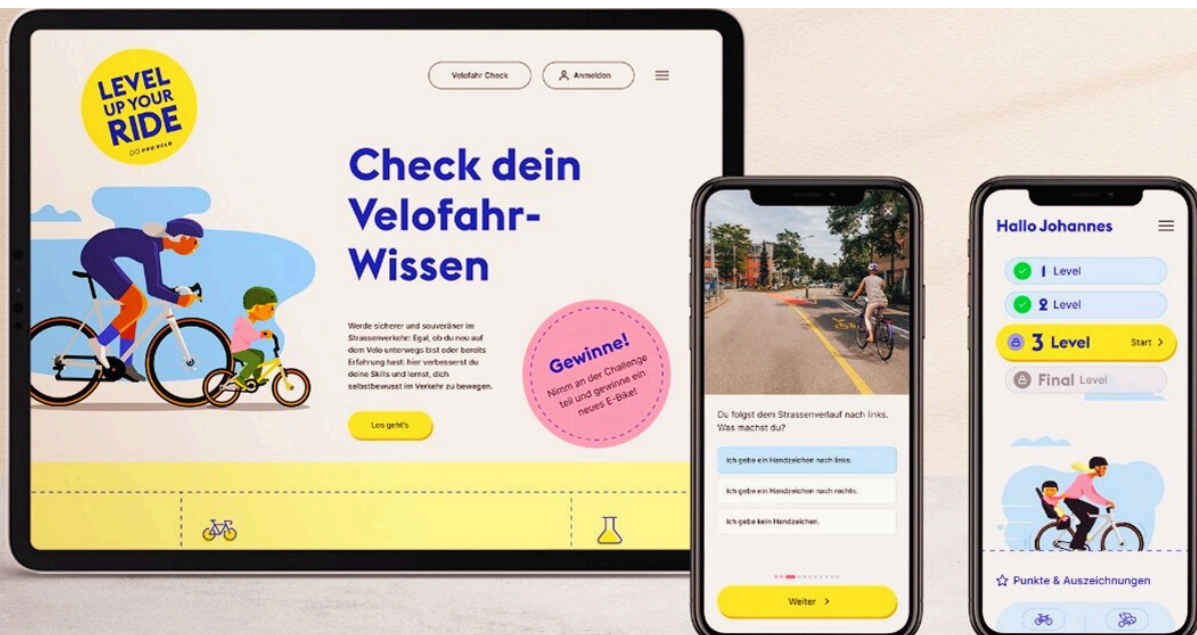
LEVEL UP YOUR RIDE

PRO VELO

Velofahr Check

Anmelden

Check dein Velofahr-Wissen

Werde sicherer und souveräner im Strassenverkehr: Egal, ob du neu auf dem Velo unterwegs bist oder bereits Erfahrung hast: hier verbesserst du deine Skills und lernst, dich selbstbewusst im Verkehr zu bewegen.

Los geht's

Gewinne! Nimm an der Challenge teil und gewinne ein neues E-Bike!

Du folgst dem Strassenverlauf nach links. Was machst du?

Ich gebe ein Handzeichen nach links.

Ich gebe ein Handzeichen nach rechts.

Ich gebe kein Handzeichen.

Weiter >

Hallo Johannes

1 Level

2 Level

3 Level Start >

Final Level

Punkte & Auszeichnungen